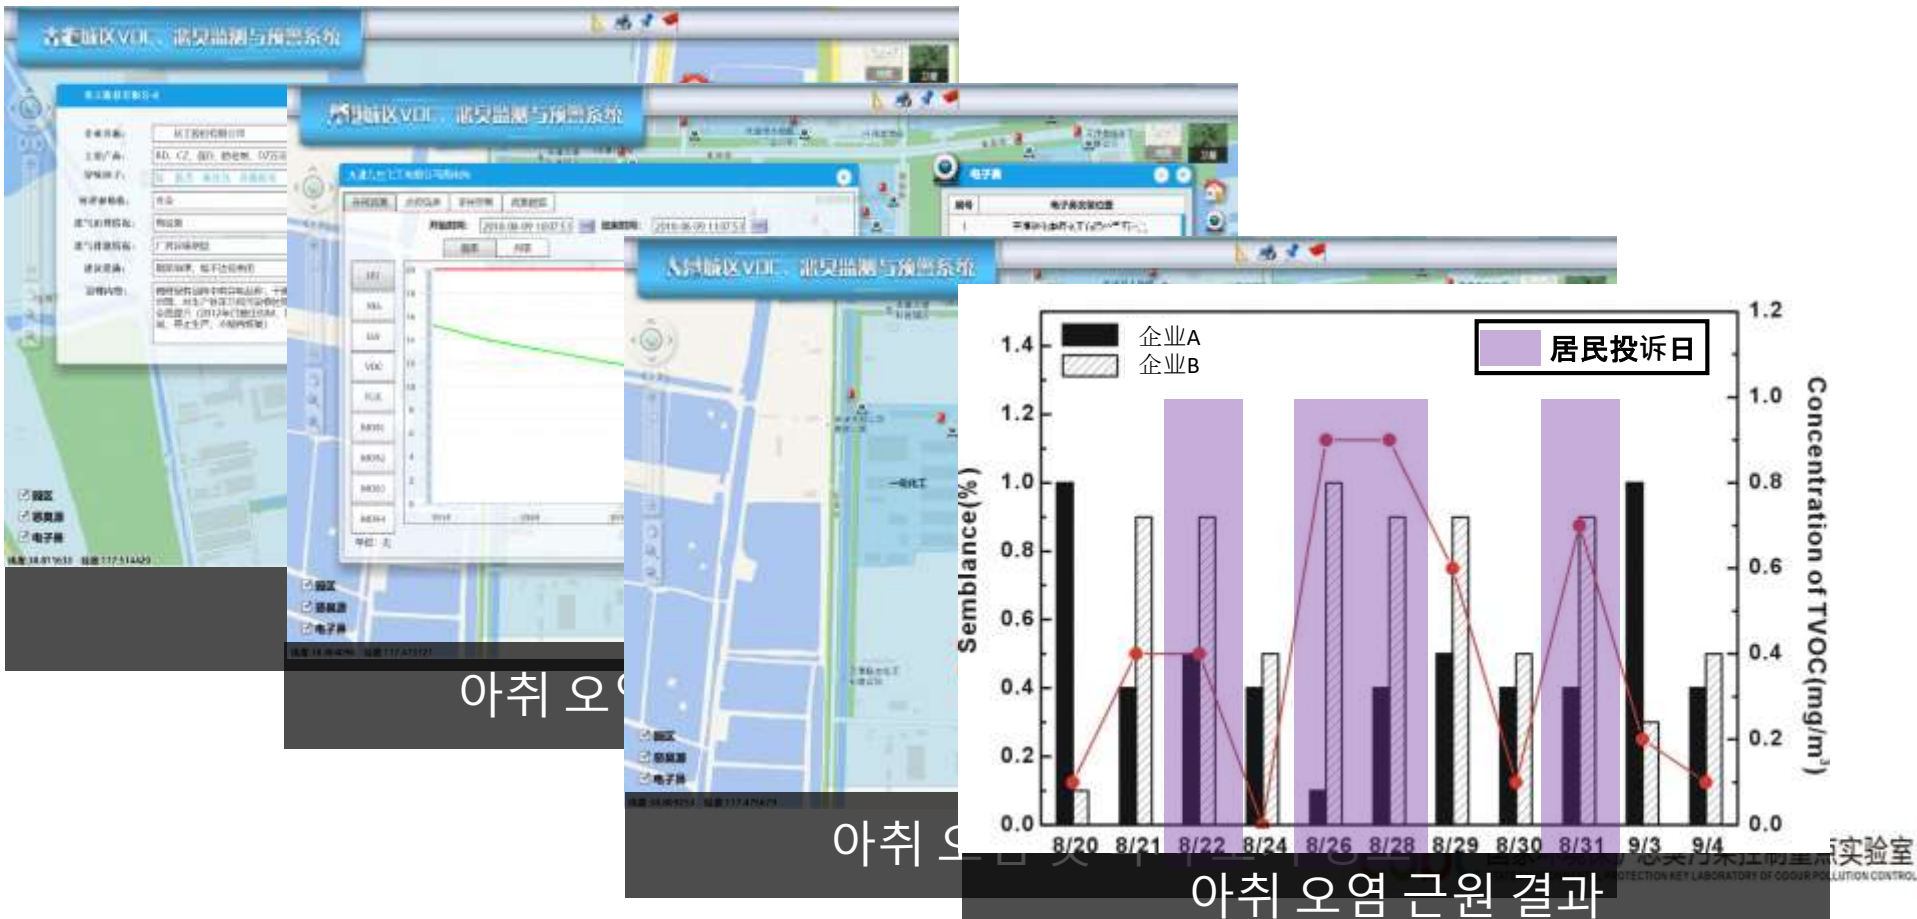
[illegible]城区VOC、恶臭监测与预警系统

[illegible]城区VOC、恶臭监测与预警系统

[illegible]城区VOC、恶臭监测与预警系统

园区
恶臭源
电子鼻

园区
恶臭源
电子鼻

园区
恶臭源
电子鼻

아취 오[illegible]

아취 오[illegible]

企业A
企业B
居民投诉日

Semblance(%)
Concentration of TVOC(mg/m$^3$)

1.4
1.2
1.0
0.8
0.6
0.4
0.2
0.0

1.2
1.0
0.8
0.6
0.4
0.2
0.0

8/20 8/21 8/22 8/24 8/26 8/28 8/29 8/30 8/31 9/3 9/4

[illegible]实验室
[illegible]PROTECTION KEY LABORATORY OF ODOUR POLLUTION CONTROL

아취 오염 근원 결과